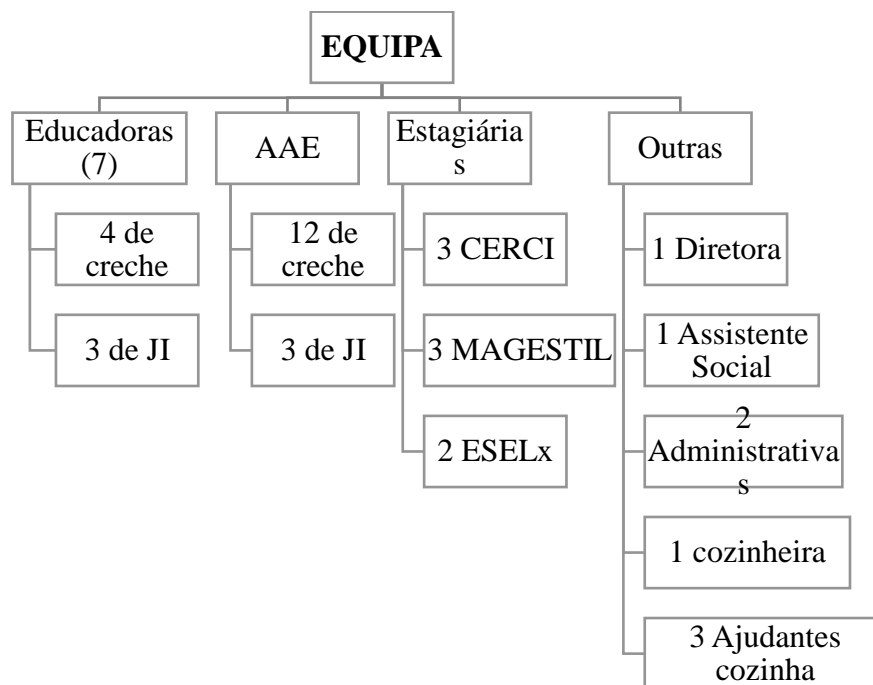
EQUIPA

Educadoras (7)

4 de creche

3 de JI

AAE

12 de creche

3 de JI

Estagiárias

3 CERCI

3 MAGESTIL

2 ESELx

Outras

1 Diretora

1 Assistente Social

2 Administrativas

1 cozinheira

3 Ajudantes cozinha